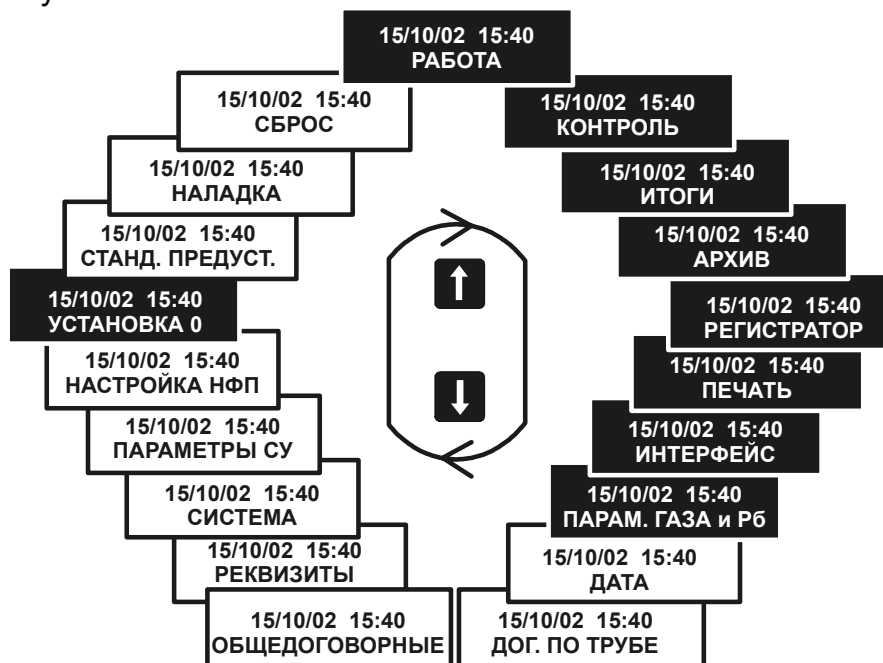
15/10/02 15:40
РАБОТА

15/10/02 15:40
КОНТРОЛЬ

15/10/02 15:40
ИТОГИ

15/10/02 15:40
АРХИВ

15/10/02 15:40
РЕГИСТРАТОР

15/10/02 15:40
ПЕЧАТЬ

15/10/02 15:40
ИНТЕРФЕЙС

15/10/02 15:40
ПАРАМ. ГАЗА и Рб

15/10/02 15:40
ДАТА

15/10/02 15:40
ДОГ. ПО ТРУБЕ

15/10/02 15:40
ОБЩЕДОГОВОРНЫЕ

15/10/02 15:40
РЕКВИЗИТЫ

15/10/02 15:40
СИСТЕМА

15/10/02 15:40
ПАРАМЕТРЫ СУ

15/10/02 15:40
НАСТРОЙКА НФП

15/10/02 15:40
УСТАНОВКА 0

15/10/02 15:40
СТАНД. ПРЕДУСТ.

15/10/02 15:40
НАЛАДКА

15/10/02 15:40
СБРОС